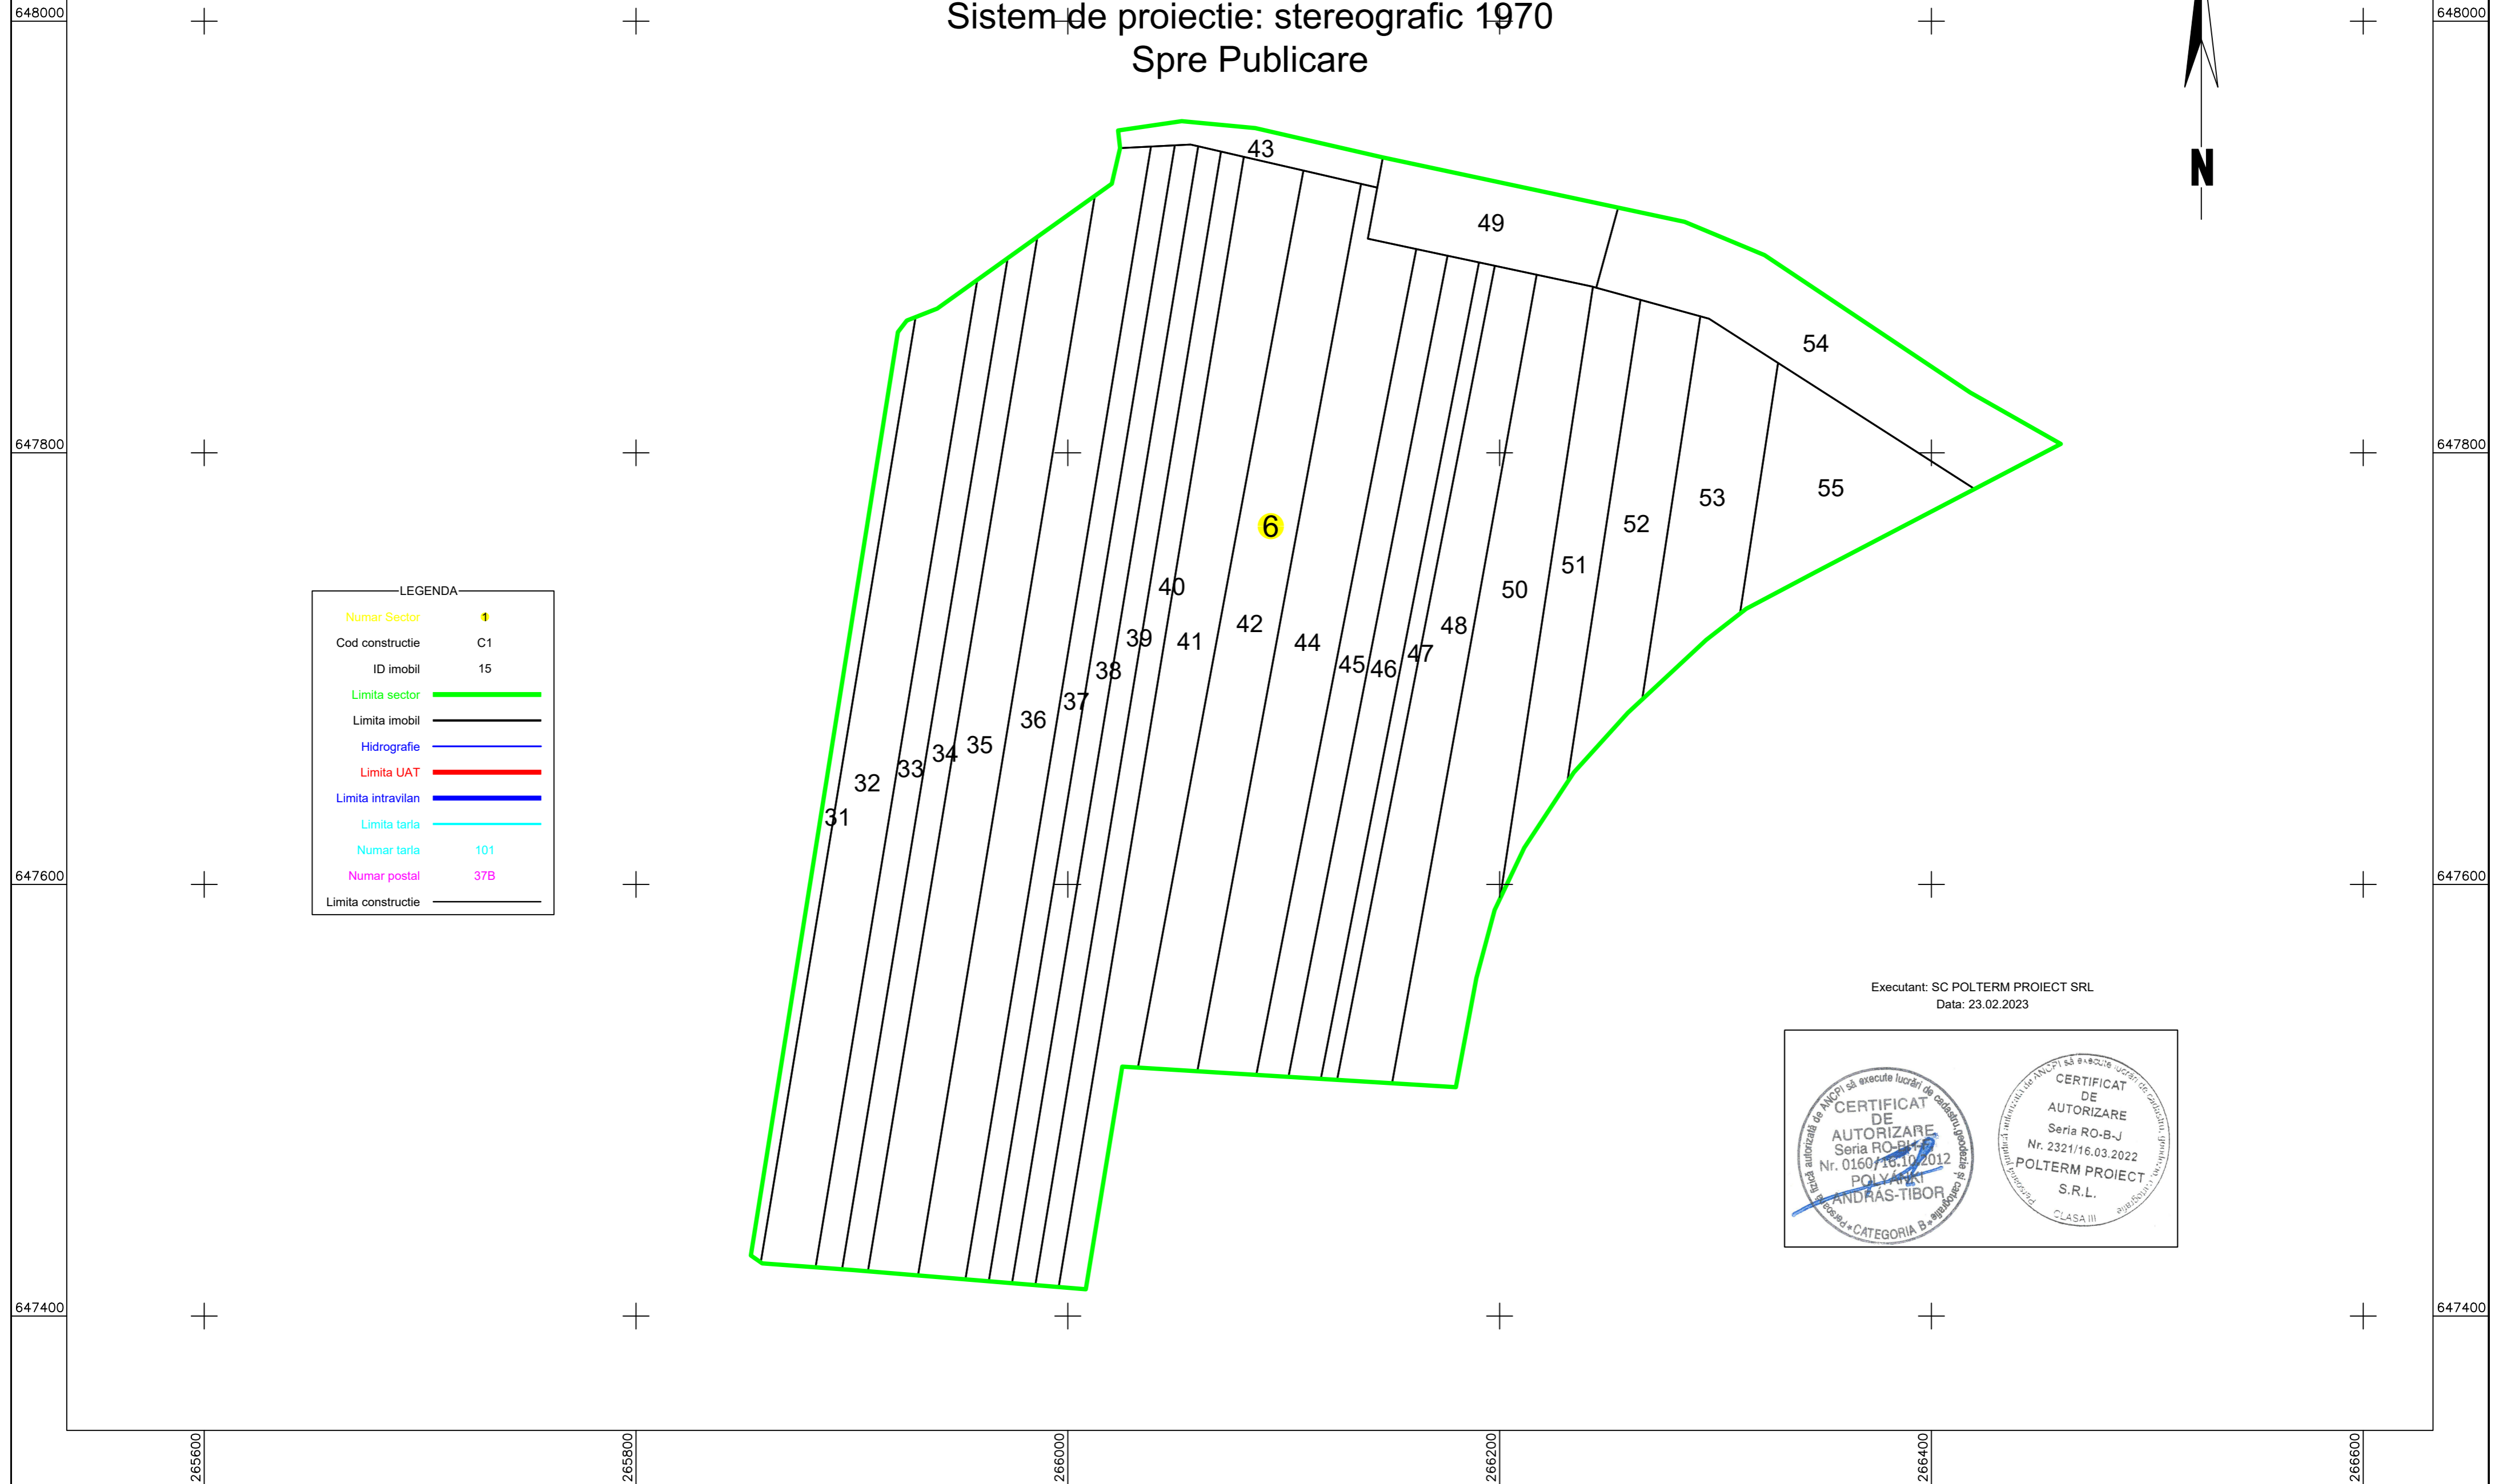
Sistem de proiectie: stereografic 1970
Spre Publicare

648000
648000
647800
647800
647600
647600
647400
647400

N

43
49
54
55
53
52
51
50
48
47
46
45
44
42
41
40
39
38
37
36
35
34
33
32
31
6

LEGENDA
Numar Sector 1
Cod constructie C1
ID imobil 15
Limita sector
Limita imobil
Hidrografie
Limita UAT
Limita intravilan
Limita tarla
Numar tarla 101
Numar postal 37B
Limita constructie

Executant: SC POLTERM PROIECT SRL
Data: 23.02.2023

Persoană fizică autorizată de ANCPI să execute lucrări de cadastru, geodezie și cartografie
CERTIFICAT DE AUTORIZARE
Seria RO-B-F
Nr. 0160/16.10.2012
POLYÁKI ANDRÁS-TIBOR
CATEGORIA B

Persoană juridică autorizată de ANCPI să execute lucrări de cadastru, geodezie, cartografie
CERTIFICAT DE AUTORIZARE
Seria RO-B-J
Nr. 2321/16.03.2022
POLTERM PROIECT S.R.L.
CLASA III

265600
265800
266000
266200
266400
266600